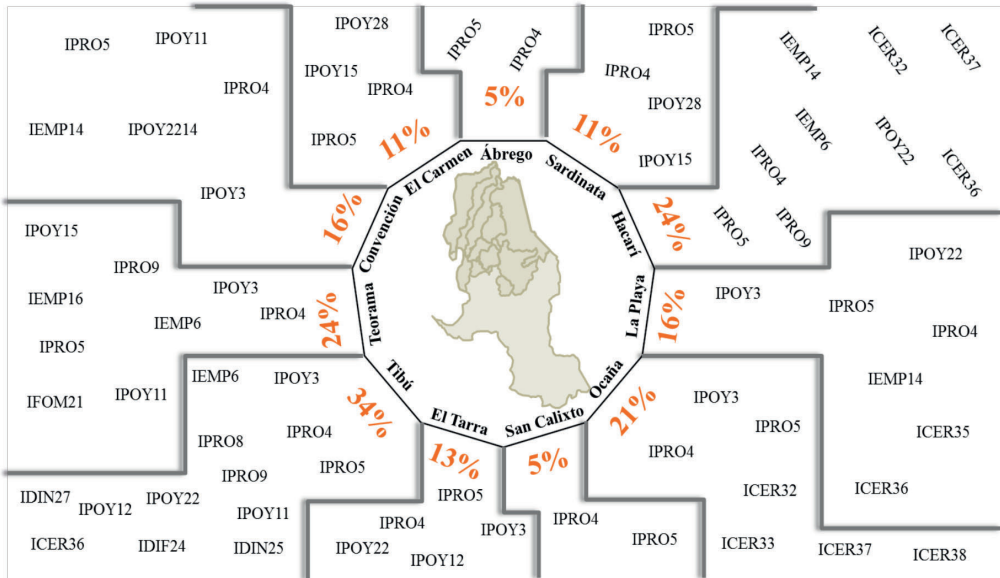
IPRO5 IPOY11
IPRO4
IEMP14 IPOY2214
IPOY3

IPOY28
IPOY15
IPRO4
IPRO5
11%

IPRO5 IPRO4
5%

IPRO5
IPRO4
IPOY28
IPOY15
11%

IEMP14 ICER32 ICER37
IEMP6 IPOY22 ICER36
IPRO4
IPRO5 IPRO9
24%

IPOY15
IPRO9
IPOY3
IEMP16
IPRO4
IEMP6
IPRO5
IFOM21 IPOY11
16%
24%

El Carmen
Ábrego
Sardinata
Hacarí
La Playa
Ocaña
San Calixto
El Tarra
Tibú
Teorama
Convención

IPOY22
IPOY3
IPRO5
IPRO4
16%
IEMP14
ICER35
ICER36
ICER37 ICER38

IPOY3
IPRO5
IPRO4
21%
ICER32
ICER33
IPRO4
IPRO5

5%
IPOY3

13%
IPRO5
IPRO4
IPOY22
IPOY12

IEMP6 IPOY3
34%
IPRO4
IPRO8
IPRO5
IPRO9
IDIN27 IPOY12 IPOY22
IPOY11
ICER36 IDIF24 IDIN25